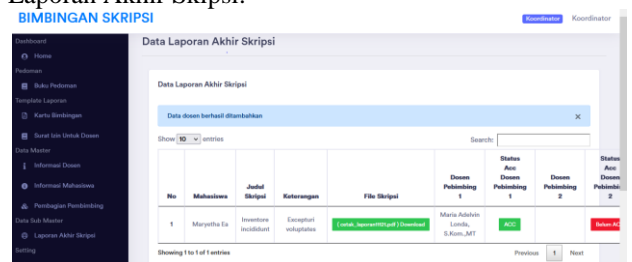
Laporan Akhir Skripsi.

BIMBINGAN SKRIPSI

Koordinator Koordinator

Dashboard
Home
Pedoman
Buku Pedoman
Template Laporan
Kartu Bimbingan
Surat Izin Untuk Dosen
Data Master
Informasi Dosen
Informasi Mahasiswa
Pembagian Pembimbing
Data Sub Master
Laporan Akhir Skripsi
Setting

Data Laporan Akhir Skripsi

Data Laporan Akhir Skripsi

Data dosen berhasil ditambahkan ×

Show 10 entries

Search:

| No | Mahasiswa | Judul Skripsi | Keterangan | File Skripsi | Dosen Pebimbing 1 | Status Acc Dosen Pebimbing 1 | Dosen Pebimbing 2 | Status Acc Dosen Pebimbi 2 |
|---|---|---|---|---|---|---|---|---|
| 1 | Maryetha Ea | Inventore incididunt | Excepturi voluptates | [ contoh_laporan1101.pdf ] Download | Maria Adelvin Londa, S.Kom.,MT | ACC | | Belum AC |

Showing 1 to 1 of 1 entries

Previous 1 Next